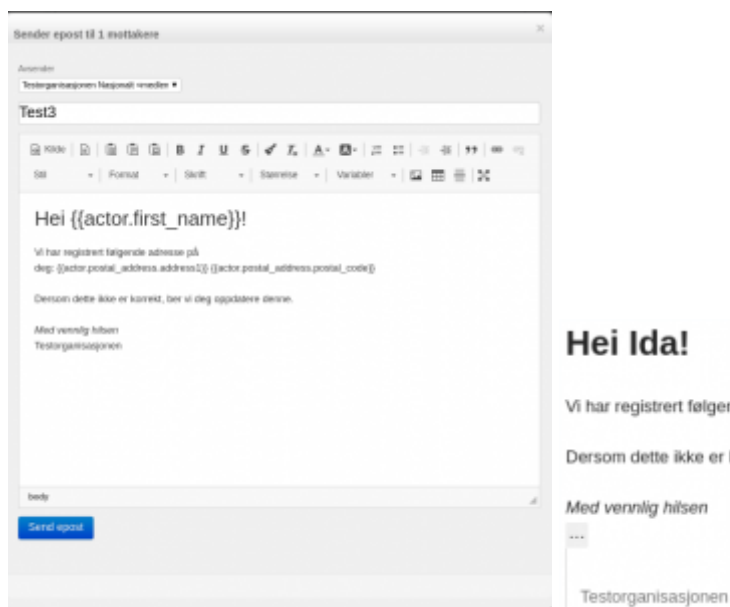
Sender epost til 1 mottakere

Avsender
Testorganisasjonen Nasjonalt <medlem ▾

Test3

Kilde | B I U S | A· | 99 |
Stil ▾ | Format ▾ | Skrift ▾ | Størrelse ▾ | Variabler ▾ |

Hei {{actor.first_name}}!

Vi har registrert følgende adresse på deg: {{actor.postal_address.address1}} {{actor.postal_address.postal_code}}

Dersom dette ikke er korrekt, ber vi deg oppdatere denne.

Med vennlig hilsen
Testorganisasjonen

body

Send epost

Hei Ida!

Vi har registrert følger

Dersom dette ikke er

Med vennlig hilsen

...

Testorganisasjonen